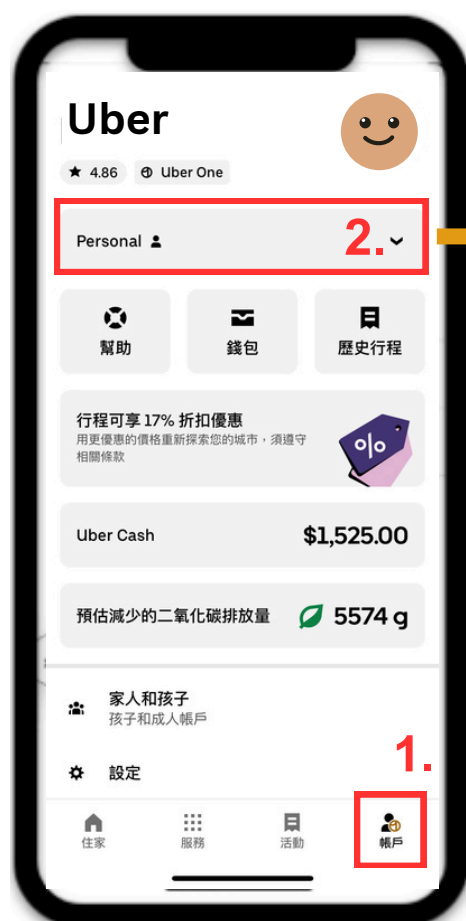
Uber

4.86 Uber One

Personal

2.

幫助

錢包

歷史行程

行程可享 17% 折扣優惠

用更優惠的價格重新探索您的城市，須遵守相關條款

%

Uber Cash $1,525.00

預估減少的二氧化碳排放量 5574 g

家人和孩子

孩子和成人帳戶

設定

1.

住家

服務

活動

帳戶